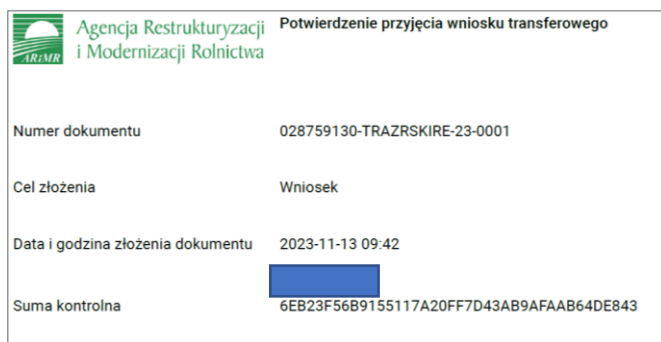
ARiMR Agencja Restrukturyzacji i Modernizacji Rolnictwa

**Potwierdzenie przyjęcia wniosku transferowego**

| | |
|---|---|
| Numer dokumentu | 028759130-TRAZRSKIRE-23-0001 |
| Cel złożenia | Wniosek |
| Data i godzina złożenia dokumentu | 2023-11-13 09:42 |
| Suma kontrolna | 6EB23F56B9155117A20FF7D43AB9AFAAB64DE843 |